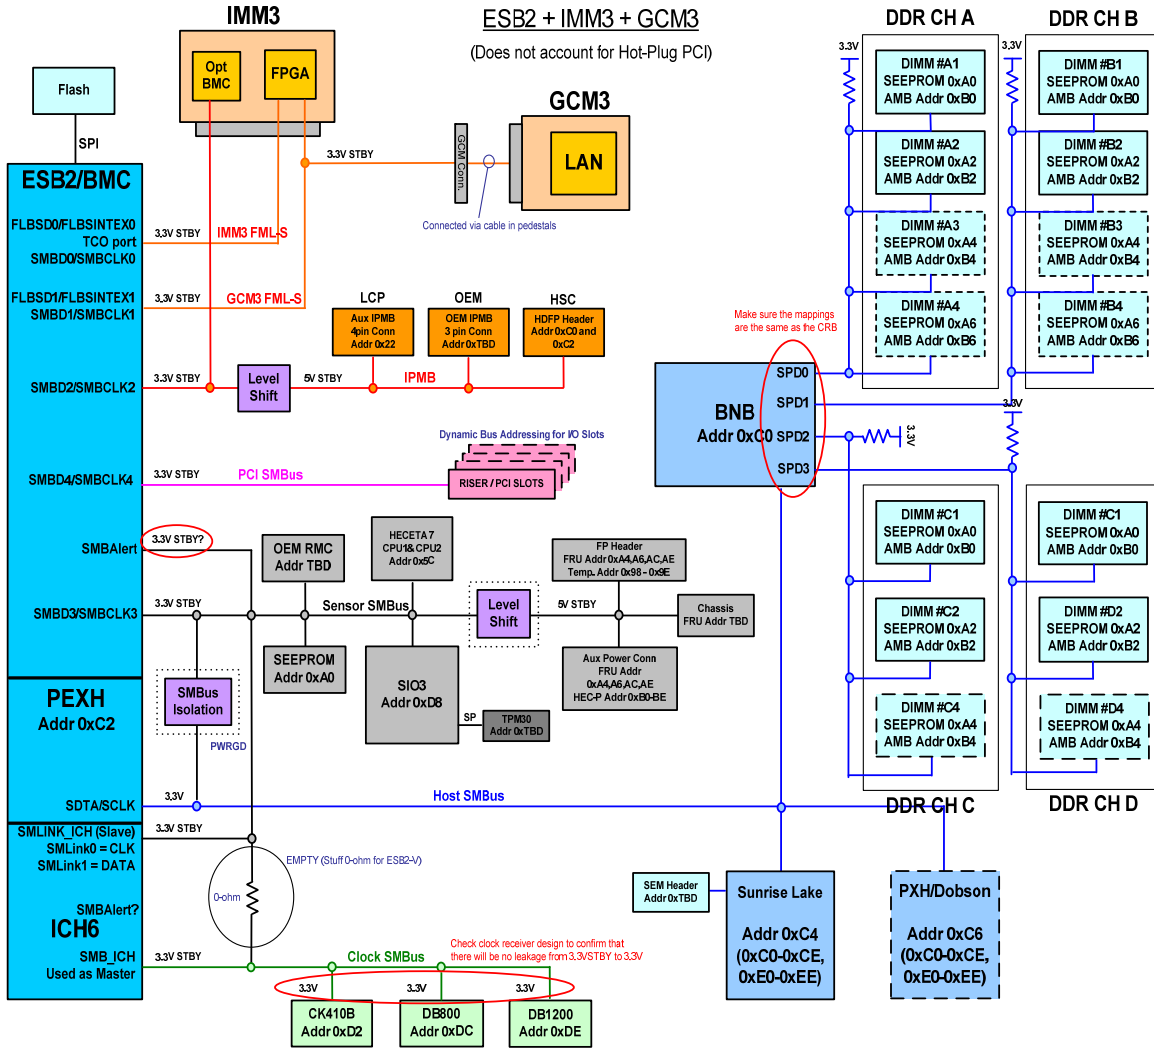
IMM3

ESB2 + IMM3 + GCM3

(Does not account for Hot-Plug PCI)

DDR CH A

DDR CH B

Opt BMC

FPGA

Flash

SPI

GCM3

LAN

GCM Conn.

3.3V STBY

Connected via cable in pedestals

ESB2/BMC

FLBSD0/FLBSINTEX0 TCO port SMBD0/SMBCLK0

3.3V STBY

IMM3 FML-S

FLBSD1/FLBSINTEX1 SMBD1/SMBCLK1

3.3V STBY

GCM3 FML-S

LCP

Aux IPMB 4pin Conn Addr 0x22

OEM

OEM IPMB 3 pin Conn Addr 0xTBD

HSC

HDFP Header Addr 0xC0 and 0xC2

SMBD2/SMBCLK2

3.3V STBY

Level Shift

5V STBY

IPMB

Make sure the mappings are the same as the CRB

3.3V

DIMM #A1 SEEPROM 0xA0 AMB Addr 0xB0

DIMM #A2 SEEPROM 0xA2 AMB Addr 0xB2

DIMM #A3 SEEPROM 0xA4 AMB Addr 0xB4

DIMM #A4 SEEPROM 0xA6 AMB Addr 0xB6

3.3V

DIMM #B1 SEEPROM 0xA0 AMB Addr 0xB0

DIMM #B2 SEEPROM 0xA2 AMB Addr 0xB2

DIMM #B3 SEEPROM 0xA4 AMB Addr 0xB4

DIMM #B4 SEEPROM 0xA6 AMB Addr 0xB6

BNB Addr 0xC0

SPD0

SPD1

SPD2

SPD3

3.3V

3.3V

Dynamic Bus Addressing for I/O Slots

SMBD4/SMBCLK4

3.3V STBY

PCI SMBus

RISER / PCI SLOTS

SMBAlert

3.3V STBY?

OEM RMC Addr TBD

HECETA 7 CPU1& CPU2 Addr 0x5C

FP Header FRU Addr 0xA4,A6,AC,AE Temp. Addr 0x98 - 0x9E

SMBD3/SMBCLK3

3.3V STBY

Sensor SMBus

Level Shift

5V STBY

Chassis FRU Addr TBD

SEEPROM Addr 0xA0

SIO3 Addr 0xD8

Aux Power Conn FRU Addr 0xA4,A6,AC,AE HEC-P Addr 0xB0-BE

SP

TPM30 Addr 0xTBD

DIMM #C1 SEEPROM 0xA0 AMB Addr 0xB0

DIMM #C2 SEEPROM 0xA2 AMB Addr 0xB2

DIMM #C4 SEEPROM 0xA4 AMB Addr 0xB4

DIMM #C1 SEEPROM 0xA0 AMB Addr 0xB0

DIMM #D2 SEEPROM 0xA2 AMB Addr 0xB2

DIMM #D4 SEEPROM 0xA4 AMB Addr 0xB4

PEXH Addr 0xC2

SMBus Isolation

PWRGD

SDTA/SCLK

3.3V

Host SMBus

DDR CH C

DDR CH D

SMLINK_ICH (Slave) SMLink0 = CLK SMLink1 = DATA

3.3V STBY

EMPTY (Stuff 0-ohm for ESB2-V)

0-ohm

SMBAlert?

ICH6

SMB_ICH Used as Master

3.3V STBY

Clock SMBus

Check clock receiver design to confirm that there will be no leakage from 3.3VSTBY to 3.3V

SEM Header Addr 0xTBD

Sunrise Lake Addr 0xC4 (0xC0-0xCE, 0xE0-0xEE)

PXH/Dobson Addr 0xC6 (0xC0-0xCE, 0xE0-0xEE)

3.3V

3.3V

3.3V

CK410B Addr 0xD2

DB800 Addr 0xDC

DB1200 Addr 0xDE